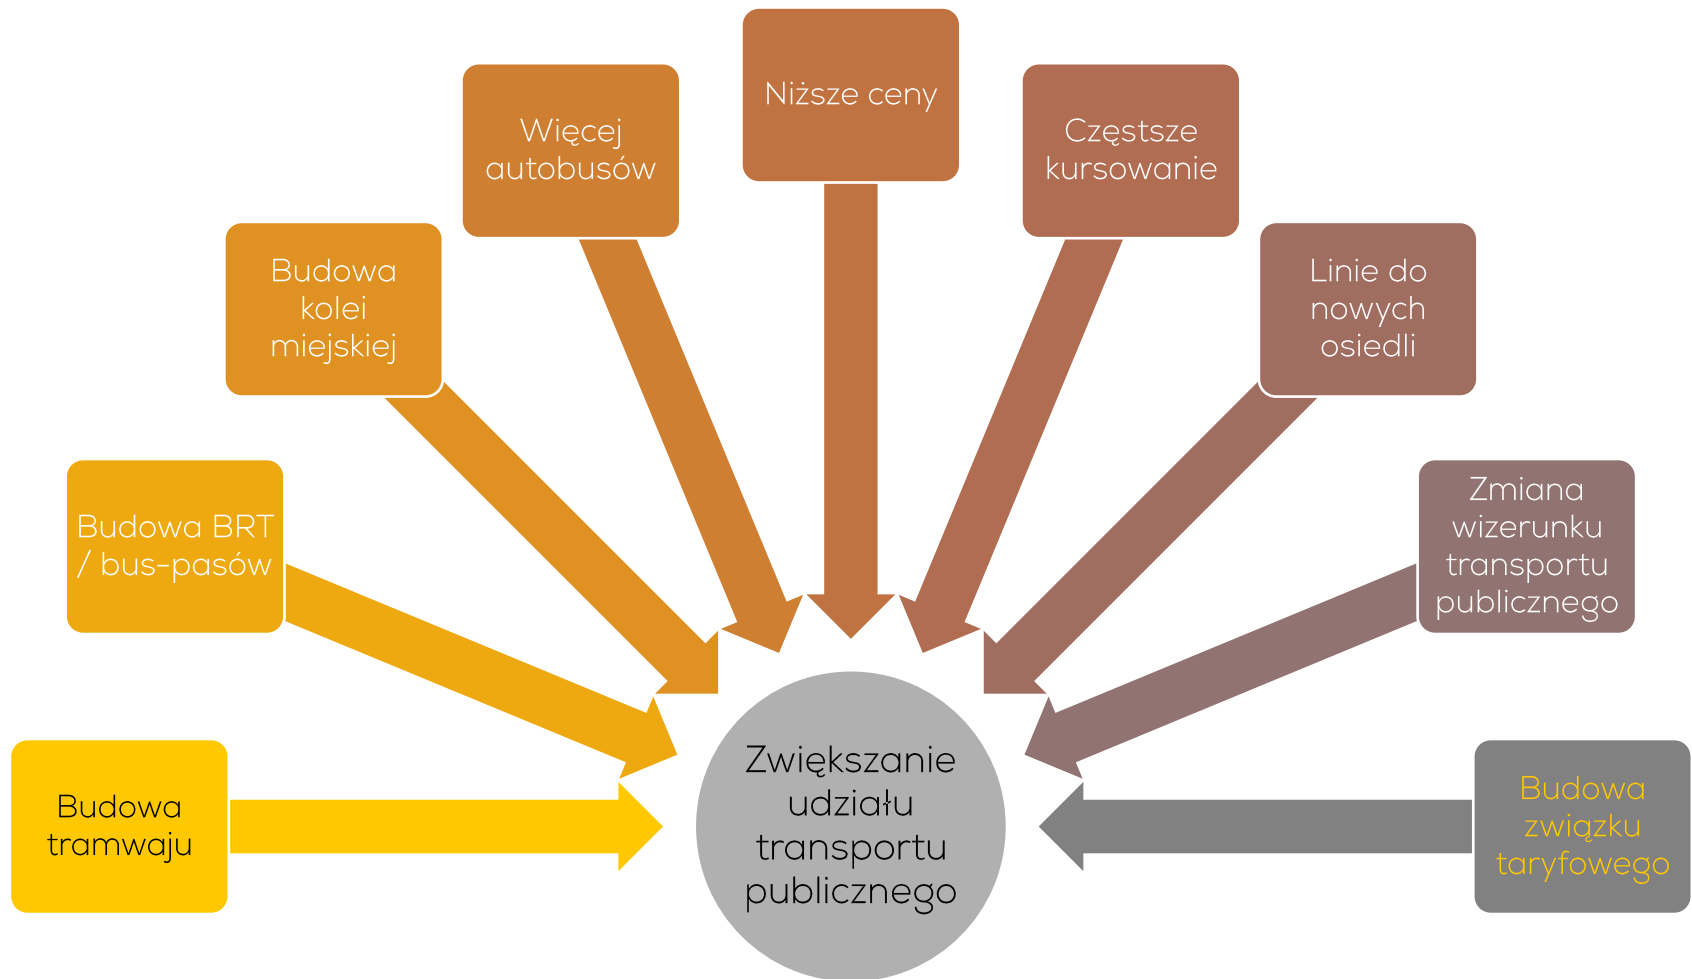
Budowa tramwaju

Budowa BRT / bus-pasów

Budowa kolei miejskiej

Więcej autobusów

Niższe ceny

Częstsze kursowanie

Linie do nowych osiedli

Zmiana wizerunku transportu publicznego

Budowa związku taryfowego

Zwiększanie udziału transportu publicznego